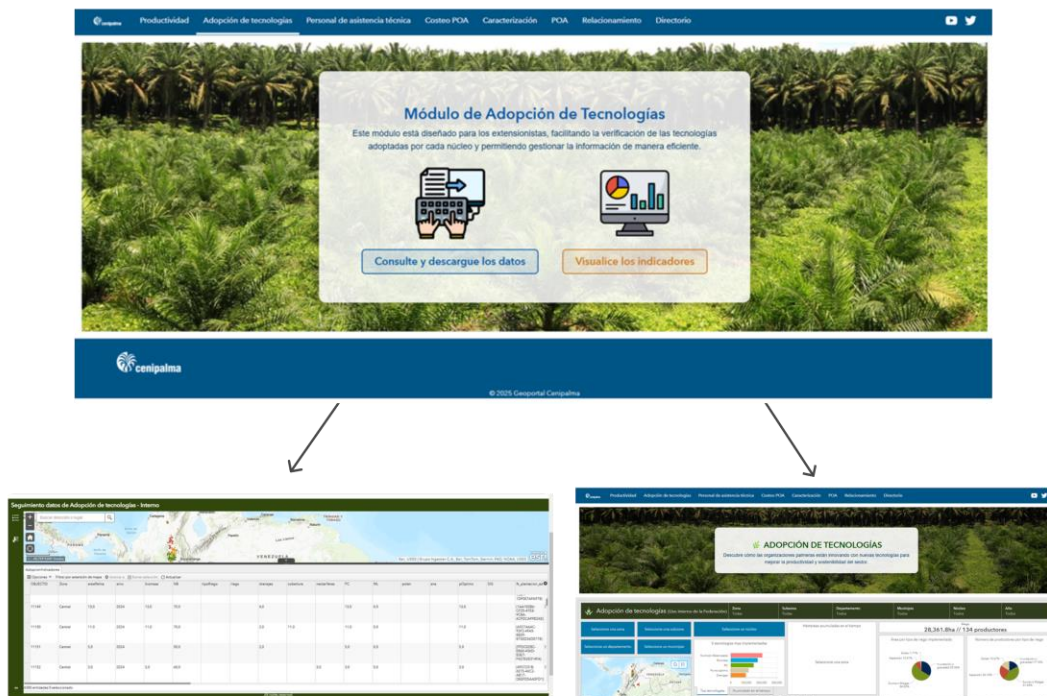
cenipalma Productividad Adopción de tecnologías Personal de asistencia técnica Costeo POA Caracterización POA Relacionamiento Directorio

Módulo de Adopción de Tecnologías

Este módulo está diseñado para los extensionistas, facilitando la verificación de las tecnologías adoptadas por cada núcleo y permitiendo gestionar la información de manera eficiente.

Consulte y descargue los datos

Visualice los indicadores

cenipalma

© 2025 Geoportal Cenipalma

Seguimiento datos de Adopción de tecnologías - Interno

Adopcion Fortalezas

| OBJECTID | Zona | | | | | | | | | | | | | | |
|---|---|---|---|---|---|---|---|---|---|---|---|---|---|---|---|
| 11149 | Central | 13,0 | 2024 | 13,0 | 70,0 | | | 3,0 | | | 13,0 | 0,0 | | 13,0 | |
| 11150 | Central | 11,0 | 2024 | 11,0 | 70,0 | | | 3,0 | 11,0 | | 11,0 | 0,0 | | 11,0 | |
| 11151 | Central | 5,0 | 2024 | | 50,0 | | | 2,0 | | | 5,0 | 0,0 | | 2,0 | |
| 11152 | Central | 0,0 | 2024 | 0,0 | 40,0 | | | | | 0,0 | 0,0 | 0,0 | | 0,0 | |

cenipalma Productividad Adopción de tecnologías Personal de asistencia técnica Costeo POA Caracterización POA Relacionamiento Directorio

ADOPCIÓN DE TECNOLOGÍAS

Descubre cómo las organizaciones palmeras están innovando con nuevas tecnologías para mejorar la productividad y sostenibilidad del sector.

Adopción de tecnologías (Uso interno de la Federación)

Zona Núcleo Departamento Municipio Vereda Año

28,361.0ha // 134 productores

Seleccione una zona Seleccione un núcleo Seleccione un núcleo

Seleccione un departamento Seleccione un municipio